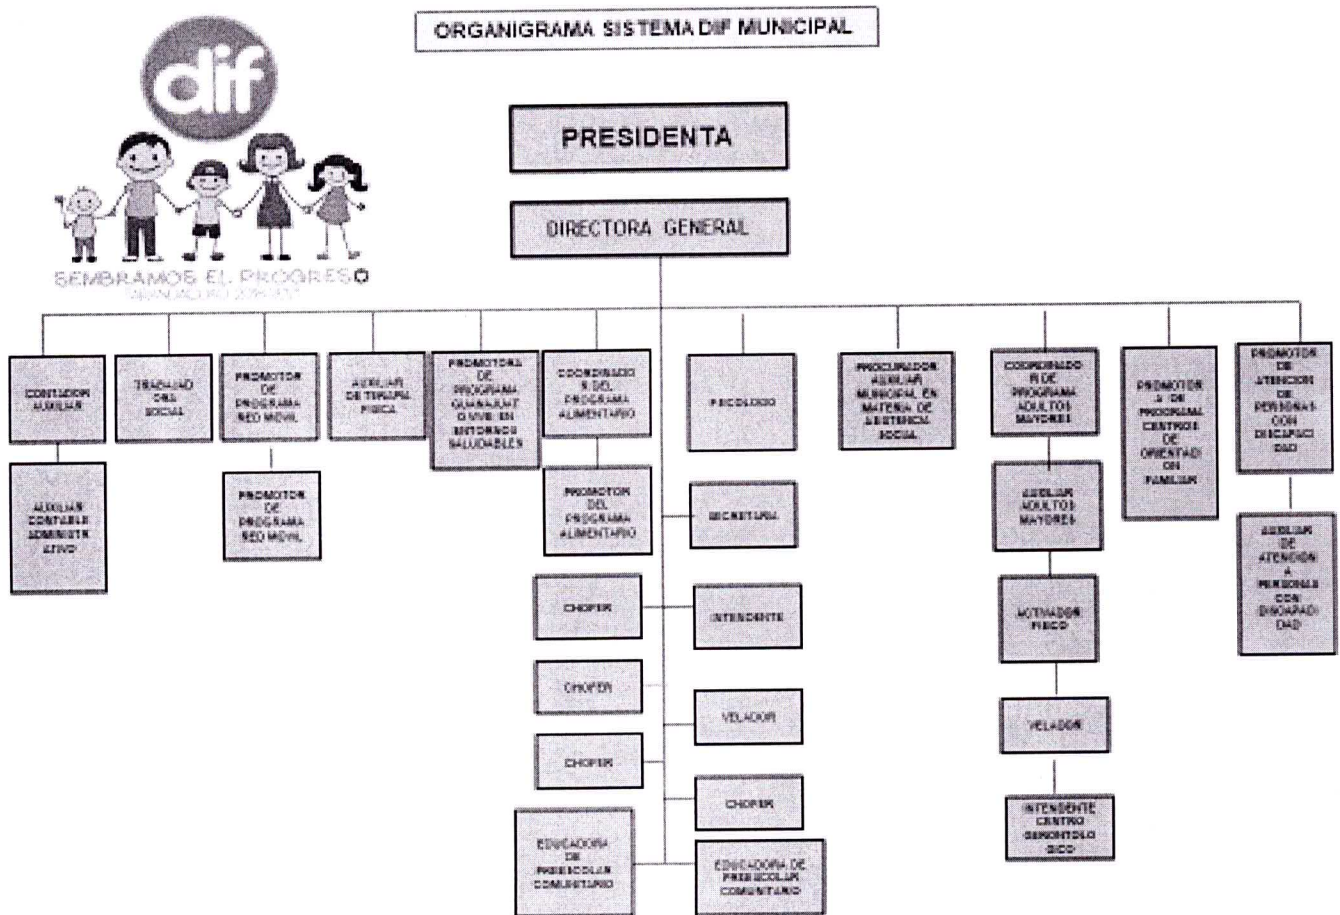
ORGANIGRAMA SISTEMA DIF MUNICIPAL

dif

SEMBRAMOS EL PROGRESO
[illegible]

PRESIDENTA

DIRECTORA GENERAL

CONTADOR AUXILIAR

AUXILIAR CONTABLE ADMINISTRATIVO

TRABAJADORA SOCIAL

PROMOTOR DE PROGRAMA RED MOVIL

PROMOTOR DE PROGRAMA RED MOVIL

AUXILIAR DE TERAPIA FISICA

PROMOTORA DE PROGRAMA GUANAJUATO VIVE EN ENTORNOS SALUDABLES

COORDINADOR DEL PROGRAMA ALIMENTARIO

PROMOTOR DEL PROGRAMA ALIMENTARIO

CHOFER

CHOFER

CHOFER

EDUCADORA DE PREESCOLAR COMUNITARIO

PSICOLOGO

SECRETARIA

INTENDENTE

VELADOR

CHOFER

EDUCADORA DE PREESCOLAR COMUNITARIO

PROCURADOR AUXILIAR MUNICIPAL EN MATERIA DE ASISTENCIA SOCIAL

COORDINADOR DE PROGRAMA ADULTOS MAYORES

AUXILIAR ADULTOS MAYORES

MOTIVADOR FISICO

VELADOR

INTENDENTE CENTRO GERONTOLOGICO

PROMOTORA DE PROGRAMA CENTROS DE ORIENTACION FAMILIAR

PROMOTOR DE ATENCION DE PERSONAS CON DISCAPACIDAD

AUXILIAR DE ATENCION A PERSONAS CON DISCAPACIDAD